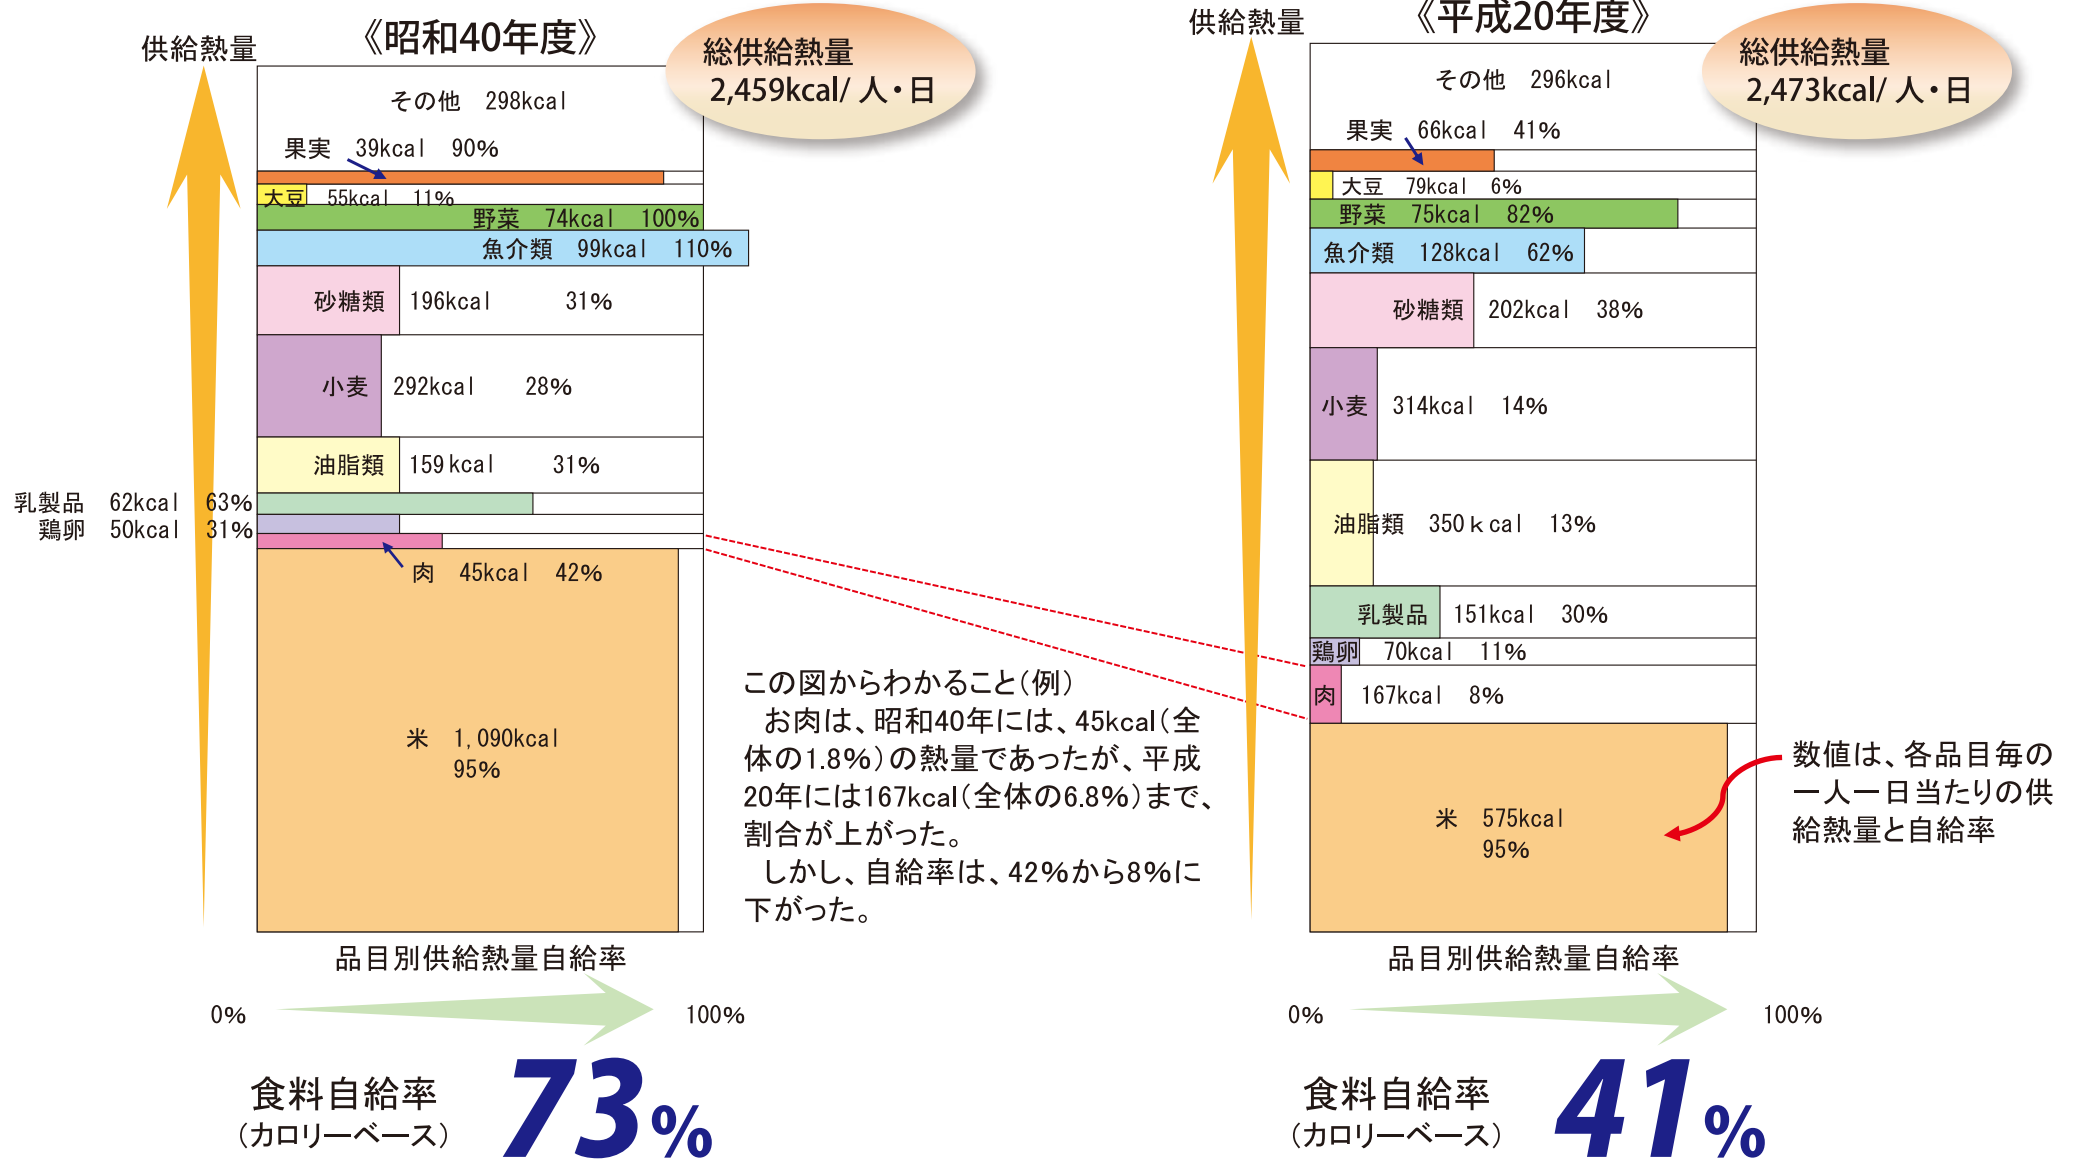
供給熱量

《昭和40年度》

総供給熱量
2,459kcal/ 人・日

その他 298kcal

果実 39kcal 90%

大豆 55kcal 11%

野菜 74kcal 100%

魚介類 99kcal 110%

砂糖類 196kcal 31%

小麦 292kcal 28%

油脂類 159 kcal 31%

乳製品 62kcal 63%
鶏卵 50kcal 31%

肉 45kcal 42%

米 1,090kcal
95%

品目別供給熱量自給率

0% 100%

食料自給率
(カロリーベース) 73%

この図からわかること(例)
お肉は、昭和40年には、45kcal(全体の1.8%)の熱量であったが、平成20年には167kcal(全体の6.8%)まで、割合が上がった。
しかし、自給率は、42%から8%に下がった。

供給熱量

《平成20年度》

総供給熱量
2,473kcal/ 人・日

その他 296kcal

果実 66kcal 41%

大豆 79kcal 6%

野菜 75kcal 82%

魚介類 128kcal 62%

砂糖類 202kcal 38%

小麦 314kcal 14%

油脂類 350ｋcal 13%

乳製品 151kcal 30%

鶏卵 70kcal 11%

肉 167kcal 8%

米 575kcal
95%

数値は、各品目毎の一人一日当たりの供給熱量と自給率

品目別供給熱量自給率

0% 100%

食料自給率
(カロリーベース) 41%